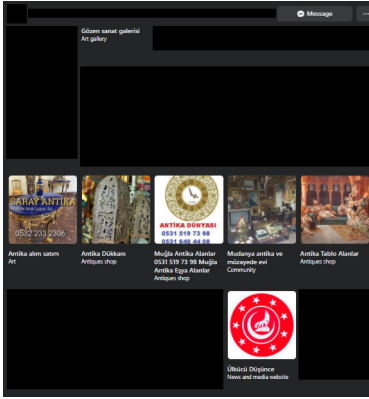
Message

Gözen sanat galerisi
Art gallery

SARAY ANTİKA
0532 233 2306

Antika alım satım
Art

Antika Dükkanı
Antiques shop

ANTİKA DÜNYASI
0531 519 73 98
0531 648 44 08

Muğla Antika Alanlar 0531 519 73 98 Muğla Antika Eşya Alanlar
Antiques shop

Mudanya antika ve müzayede evi
Community

Antika Tablo Alanlar
Antiques shop

Ülkücü Düşünce
News and media website